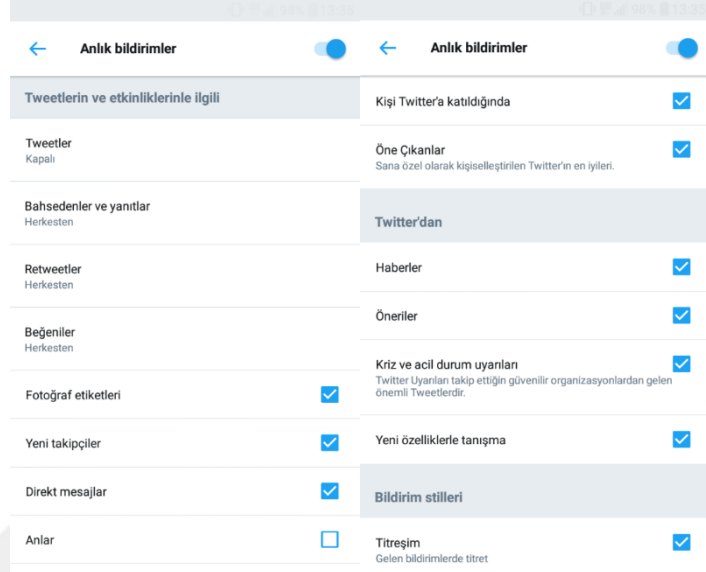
Anlık bildirimler

Tweetlerin ve etkinliklerinle ilgili

Tweetler
Kapalı

Bahsedenler ve yanıtlar
Herkesten

Retweetler
Herkesten

Beğeniler
Herkesten

Fotoğraf etiketleri

Yeni takipçiler

Direkt mesajlar

Anlar

Anlık bildirimler

Kişi Twitter'a katıldığında

Öne Çıkanlar
Sana özel olarak kişiselleştirilen Twitter'ın en iyileri.

Twitter'dan

Haberler

Öneriler

Kriz ve acil durum uyarıları
Twitter Uyarıları takip ettiğin güvenilir organizasyonlardan gelen önemli Tweetlerdir.

Yeni özelliklerle tanışma

Bildirim stilleri

Titreşim
Gelen bildirimlerde titret